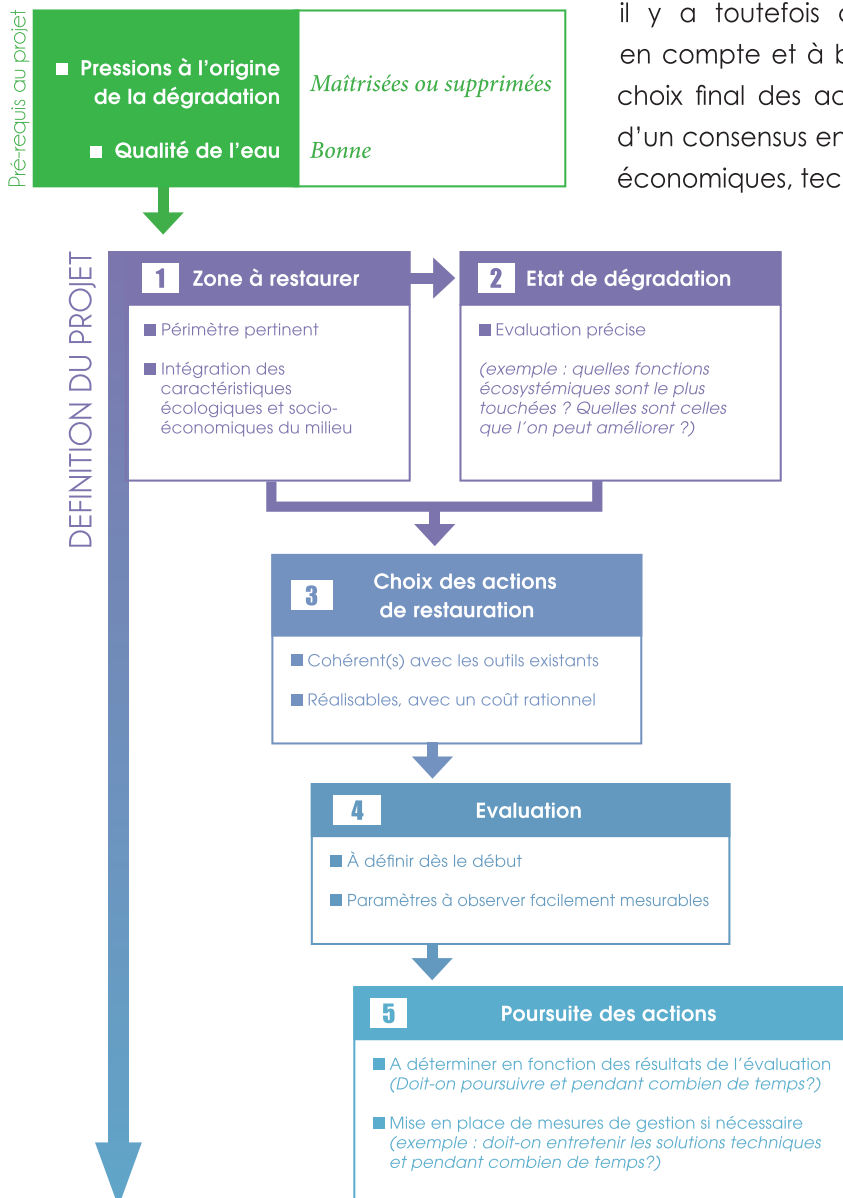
Pré-requis au projet

Pressions à l'origine de la dégradation — Maîtrisées ou supprimées

Qualité de l'eau — Bonne

il y a toutefois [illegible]
en compte et à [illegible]
choix final des ac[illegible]
d'un consensus en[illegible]
économiques, tec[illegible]

DEFINITION DU PROJET

1 Zone à restaurer

Périmètre pertinent

Intégration des caractéristiques écologiques et socio-économiques du milieu

2 Etat de dégradation

Evaluation précise

(exemple : quelles fonctions écosystémiques sont le plus touchées ? Quelles sont celles que l'on peut améliorer ?)

3 Choix des actions de restauration

Cohérent(s) avec les outils existants

Réalisables, avec un coût rationnel

4 Evaluation

À définir dès le début

Paramètres à observer facilement mesurables

5 Poursuite des actions

A déterminer en fonction des résultats de l'évaluation (Doit-on poursuivre et pendant combien de temps?)

Mise en place de mesures de gestion si nécessaire (exemple : doit-on entretenir les solutions techniques et pendant combien de temps?)